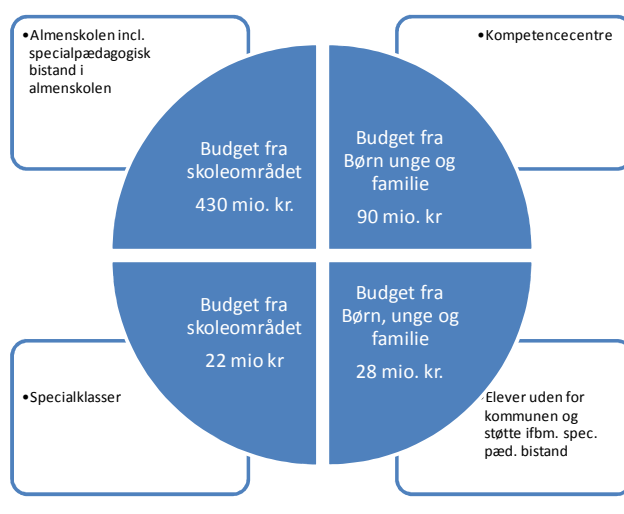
•Almenskolen incl. specialpædagogisk bistand i almenskolen

•Kompetencecentre

Budget fra skoleområdet

430 mio. kr.

Budget fra Børn unge og familie

90 mio. kr

Budget fra skoleområdet

22 mio kr

Budget fra Børn, unge og familie

28 mio. kr.

•Specialklasser

•Elever uden for kommunen og støtte ifbm. spec. pæd. bistand